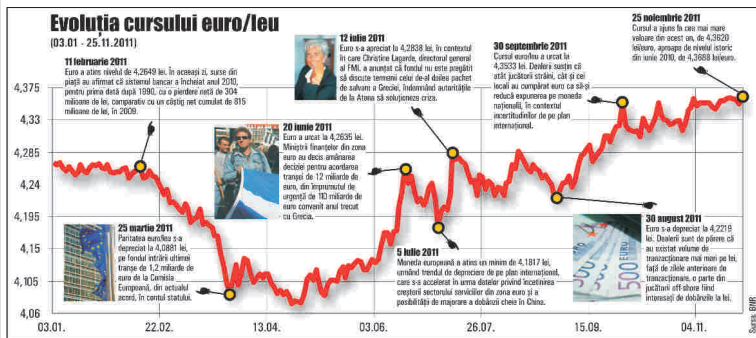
Evoluția cursului euro/leu

(03.01 - 25.11.2011)

11 februarie 2011
Euro a atins nivelul de 4,2649 lei. În aceeași zi, surse din piață au afirmat că sistemul bancar a încheiat anul 2010, pentru prima dată după 1990, cu o pierdere netă de 304 milioane de lei, comparativ cu un câștig net cumulat de 815 milioane de lei, în 2009.

12 iulie 2011
Euro s-a apreciat la 4,2838 lei, în contextul în care Christine Lagarde, directorul general al FMI, a anunțat că fondul nu este pregătit să discute termenii celui de-al doilea pachet de salvare a Greciei, îndemnând autoritățile de la Atena să soluționeze criza.

30 septembrie 2011
Cursul euro/leu a urcat la 4,3533 lei. Dealerii susțin că atât jucătorii străini, cât și cei locali au cumpărat euro ca să-și reducă expunerea pe moneda națională, în contextul incertitudinilor de pe plan internațional.

25 noiembrie 2011
Cursul a ajuns la cea mai mare valoare din acest an, de 4,3620 lei/euro, aproape de nivelul istoric din iunie 2010, de 4,3688 lei/euro.

20 iunie 2011
Euro a urcat la 4,2635 lei. Miniștrii finanțelor din zona euro au decis amânarea deciziei pentru acordarea tranșei de 12 miliarde de euro, din împrumutul de urgență de 110 miliarde de euro convenit anul trecut cu Grecia.

25 martie 2011
Paritatea euro/leu s-a depreciat la 4,0881 lei, pe fondul intrării ultimei tranșe de 1,2 miliarde de euro de la Comisia Europeană, din actualul acord, în contul statului.

5 iulie 2011
Moneda europeană a atins un minim de 4,1817 lei, urmând trendul de depreciere de pe plan internațional, care s-a accelerat în urma datelor privind încetinirea creșterii sectorului serviciilor din zona euro și a posibilității de majorare a dobânzii cheie în China.

30 august 2011
Euro s-a depreciat la 4,2218 lei. Dealerii sunt de părere că au existat volume de tranzacționare mai mari pe leu, față de zilele anterioare de tranzacționare, o parte din jucătorii off-shore fiind interesați de dobânzile la lei.

4,375
4,33
4,285
4,24
4,195
4,15
4,105
4,06

03.01. 22.02. 13.04. 03.06. 26.07. 15.09. 04.11.

Sursa: BNR